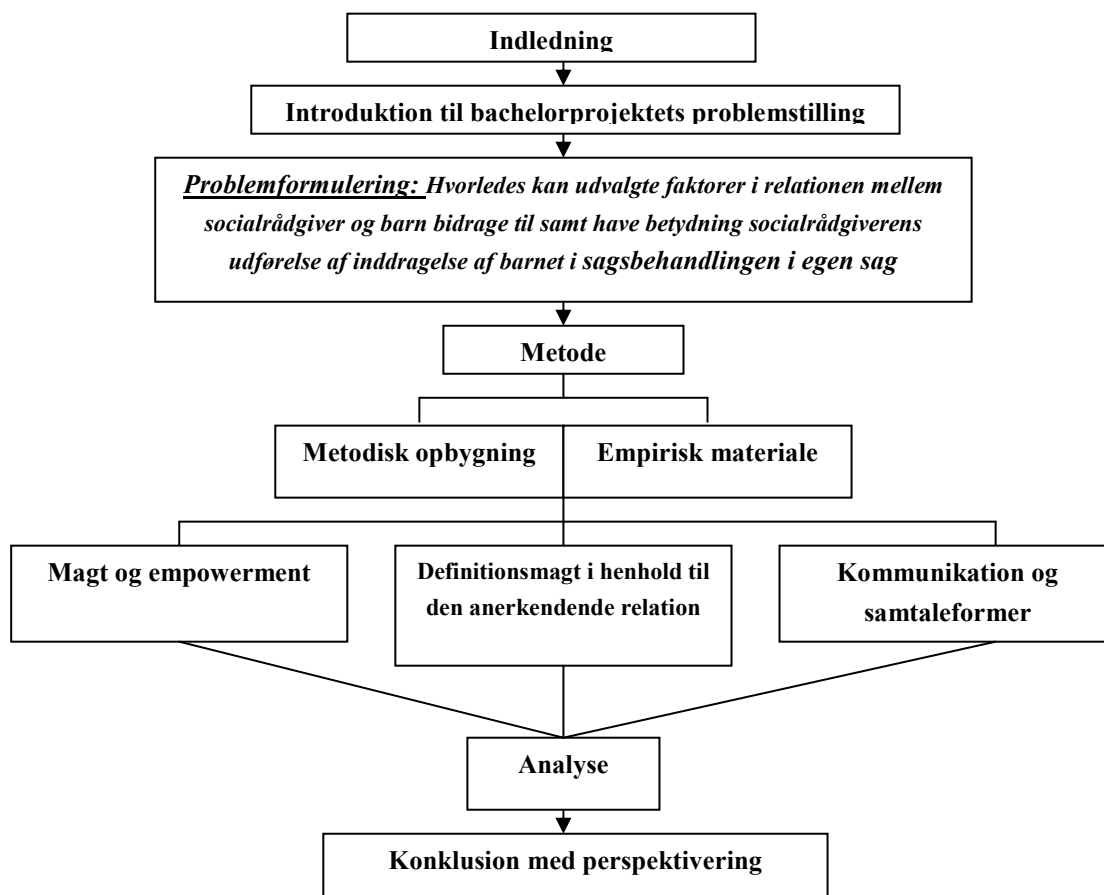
Indledning

Introduktion til bachelorprojektets problemstilling

Problemformulering: Hvorledes kan udvalgte faktorer i relationen mellem socialrådgiver og barn bidrage til samt have betydning socialrådgiverens udførelse af inddragelse af barnet i sagsbehandlingen i egen sag

Metode

Metodisk opbygning

Empirisk materiale

Magt og empowerment

Definitionsmagt i henhold til den anerkendende relation

Kommunikation og samtaleformer

Analyse

Konklusion med perspektivering